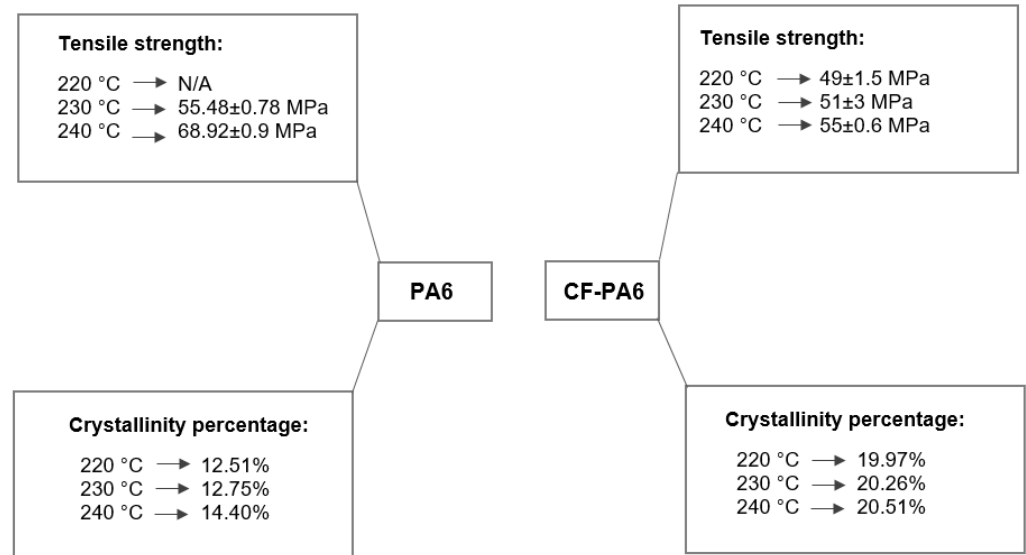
Tensile strength:

220 °C → N/A
230 °C → 55.48±0.78 MPa
240 °C → 68.92±0.9 MPa

Tensile strength:

220 °C → 49±1.5 MPa
230 °C → 51±3 MPa
240 °C → 55±0.6 MPa

PA6

CF-PA6

Crystallinity percentage:

220 °C → 12.51%
230 °C → 12.75%
240 °C → 14.40%

Crystallinity percentage:

220 °C → 19.97%
230 °C → 20.26%
240 °C → 20.51%